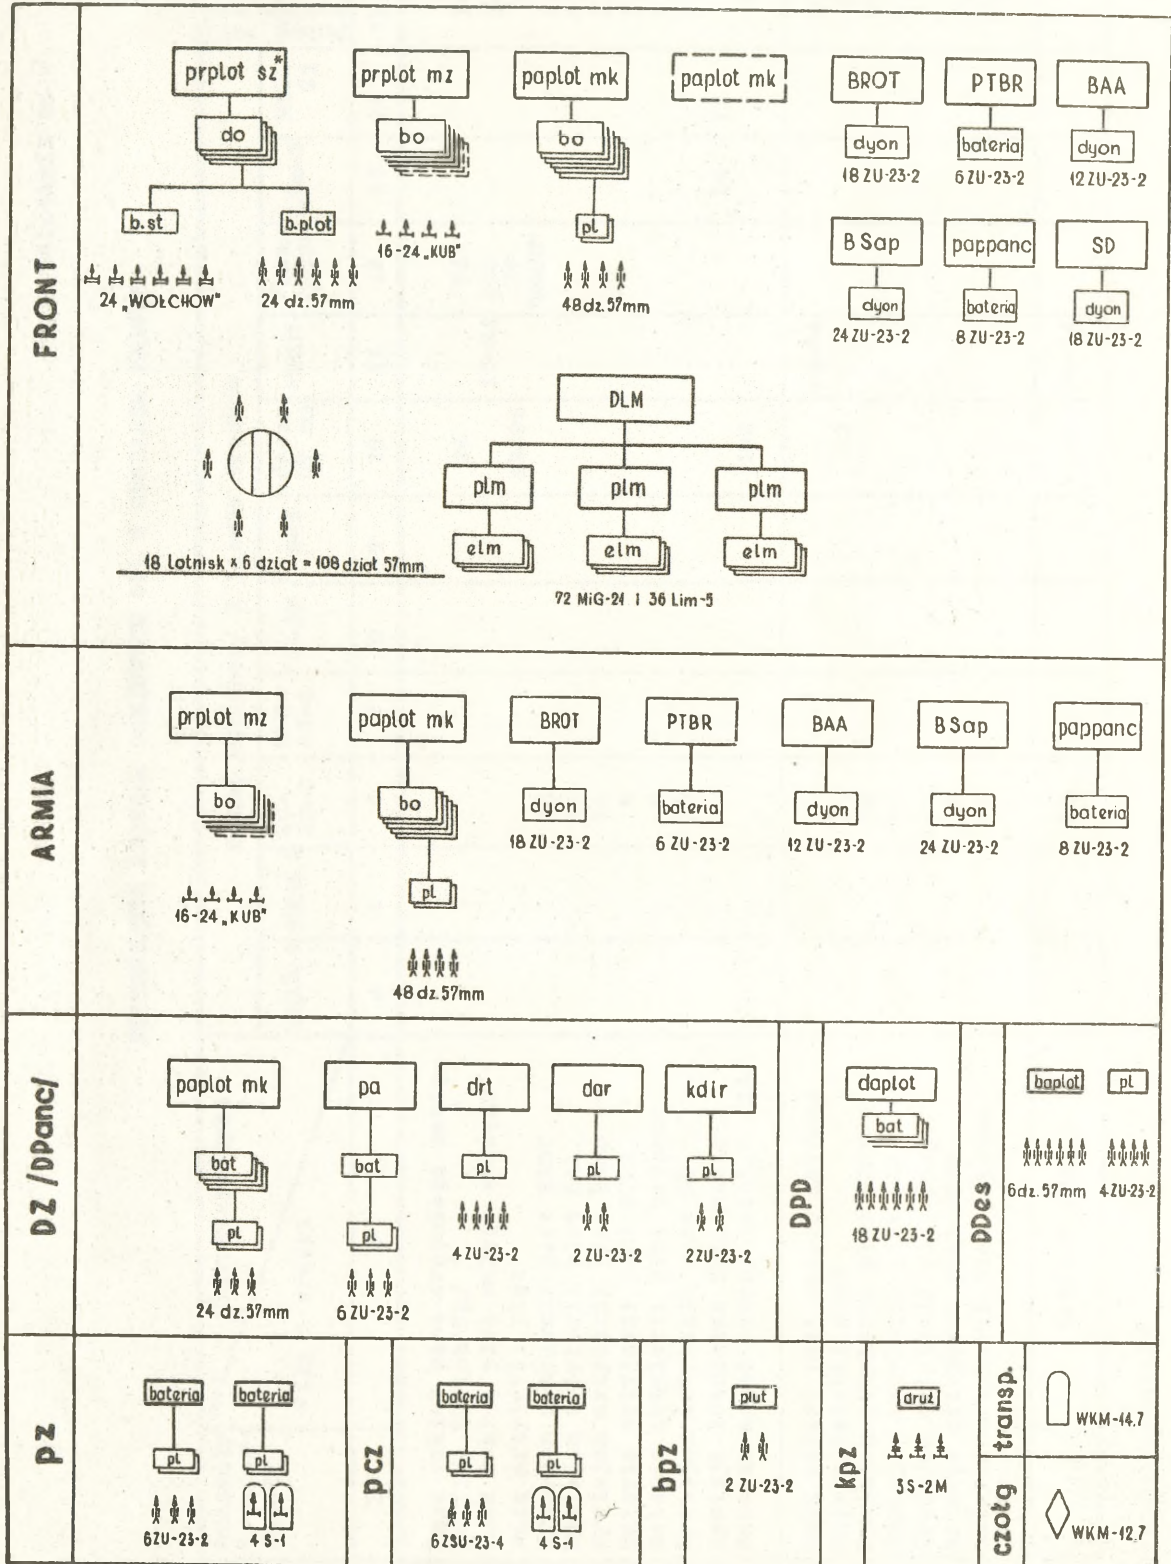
FRONT

prplot sz*
do
b.st
b.plot
24 „WOŁCHOW"
24 dz.57mm

prplot mz
bo
16-24 „KUB"

paplot mk
bo
pl
48 dz.57mm

paplot mk

BROT
dyon
18 ZU-23-2

PTBR
bateria
6 ZU-23-2

BAA
dyon
12 ZU-23-2

BSap
dyon
24 ZU-23-2

pappanc
bateria
8 ZU-23-2

SD
dyon
18 ZU-23-2

18 Lotnisk x 6 dział = 108 dział 57mm

DLM
plm
elm
plm
elm
plm
elm
72 MiG-21 i 36 Lim-5

ARMIA

prplot mz
bo
16-24 „KUB"

paplot mk
bo
pl
48 dz.57mm

BROT
dyon
18 ZU-23-2

PTBR
bateria
6 ZU-23-2

BAA
dyon
12 ZU-23-2

BSap
dyon
24 ZU-23-2

pappanc
bateria
8 ZU-23-2

DZ /DPanc/

paplot mk
bat
pl
24 dz.57mm

pa
bat
pl
6 ZU-23-2

drt
pl
4 ZU-23-2

dar
pl
2 ZU-23-2

kdir
pl
2 ZU-23-2

DPD
daplot
bat
18 ZU-23-2

DDes
baplot
pl
6dz.57mm
4 ZU-23-2

PZ
bateria
pl
6 ZU-23-2
bateria
pl
4 S-1

PCZ
bateria
pl
6 ZSU-23-4
bateria
pl
4 S-1

bpz
plut
2 ZU-23-2

kpz
druż
3S-2M

transp.
WKM-14,7

czołg
WKM-12,7